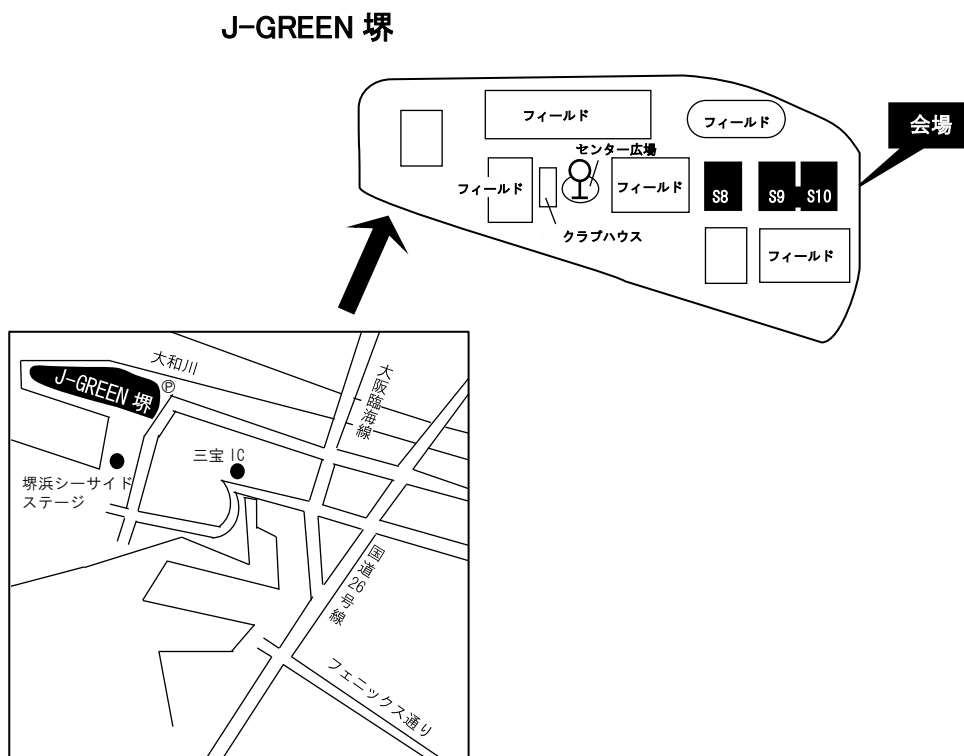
J-GREEN 堺

フィールド

フィールド

会場

センター広場

フィールド

フィールド

S8

S9

S10

クラブハウス

フィールド

大和川

J-GREEN 堺

Ⓟ

大阪臨海線

三宝 IC

堺浜シーサイドステージ

国道26号線

フェニックス通り